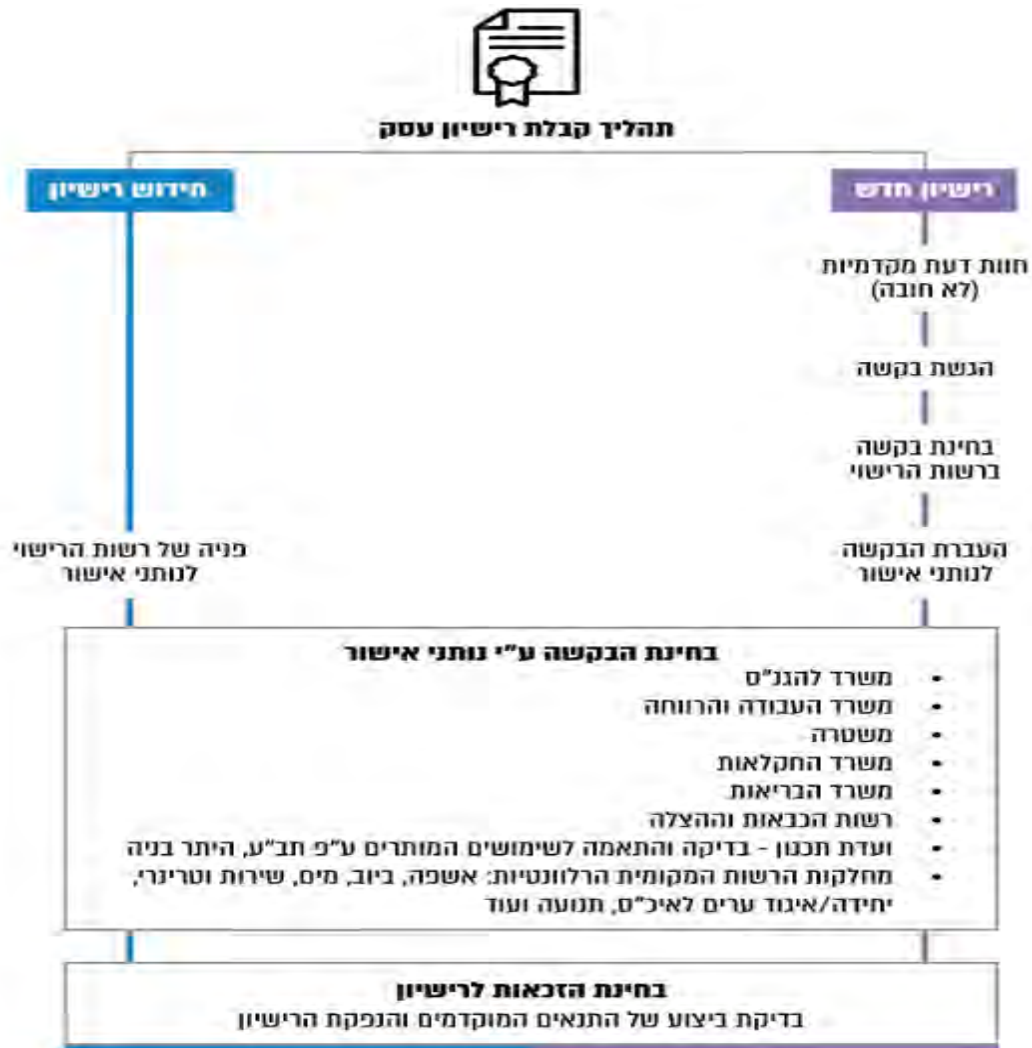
תהליך קבלת רישיון עסק

רישיון חדש

חוות דעת מקדמיות (לא חובה)

הגשת בקשה

בחינת בקשה ברשות הרישוי

העברת הבקשה לנותני אישור

חידוש רישיון

פניה של רשות הרישוי לנותני אישור

בחינת הבקשה ע"י נותני אישור
- משרד להגנ"ס
- משרד העבודה והרווחה
- משטרה
- משרד החקלאות
- משרד הבריאות
- רשות הכבאות וההצלה
- ועדת תכנון - בדיקה והתאמה לשימושים המותרים ע"פ תב"ע, היתר בניה
- מחלקות הרשות המקומית הרלוונטיות: אשפה, ביוב, מים, שירות וטרינרי, יחידה/איגוד ערים לאיכ"ס, תנועה ועוד

בחינת הזכאות לרישיון
בדיקת ביצוע של התנאים המוקדמים והנפקת הרישיון